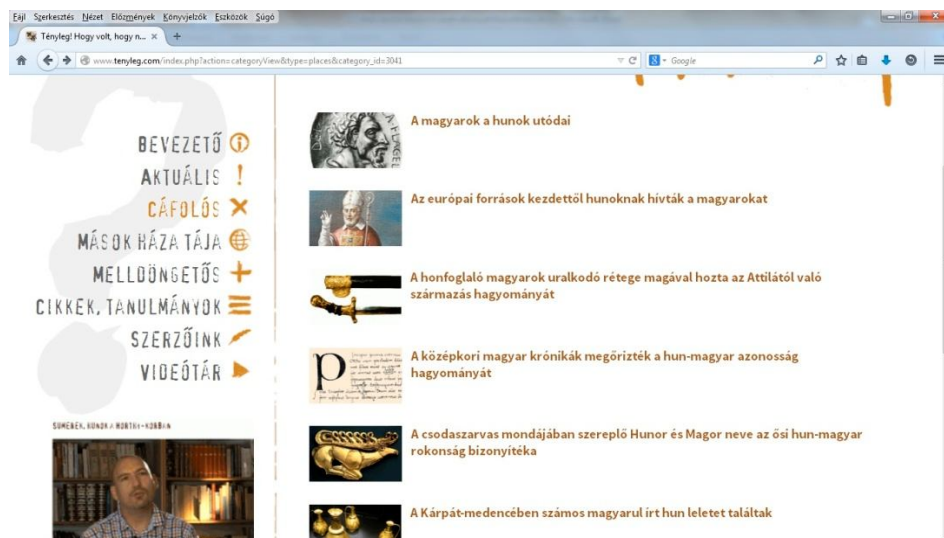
Fájl Szerkesztés Nézet Előzmények Könyvjelzők Eszközök Súgó

Tényleg! Hogy volt, hogy n... ×

www.tenyleg.com/index.php?action=categoryView&type=places&category_id=3041

Google

BEVEZETŐ
AKTUÁLIS
CÁFOLÓS
MÁSOK HÁZA TÁJA
MELLDÖNGETŐS
CIKKEK, TANULMÁNYOK
SZERZŐINK
VIDEÓTÁR

SUMEREK, HUNOK A HORTHY-KORBAN

A magyarok a hunok utódai

Az európai források kezdettől hunoknak hívták a magyarokat

A honfoglaló magyarok uralkodó rétege magával hozta az Attilától való származás hagyományát

A középkori magyar krónikák megőrizték a hun-magyar azonosság hagyományát

A csodaszarvas mondájában szereplő Hunor és Magor neve az ősi hun-magyar rokonság bizonyítéka

A Kárpát-medencében számos magyarul írt hun leletet találtak